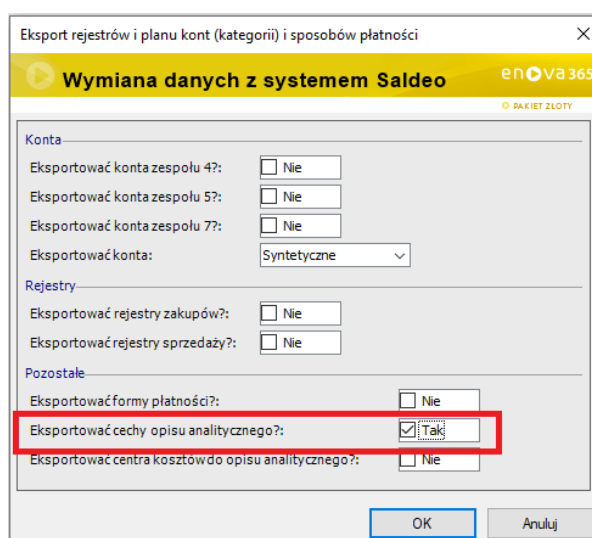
Eksport rejestrów i planu kont (kategorii) i sposobów płatności

Wymiana danych z systemem Saldeo

enova365

PAKIET ZŁOTY

Konta

Eksportować konta zespołu 4?: Nie

Eksportować konta zespołu 5?: Nie

Eksportować konta zespołu 7?: Nie

Eksportować konta: Syntetyczne

Rejestry

Eksportować rejestry zakupów?: Nie

Eksportować rejestry sprzedaży?: Nie

Pozostałe

Eksportować formy płatności?: Nie

Eksportować cechy opisu analitycznego?: Tak

Eksportować centra kosztów do opisu analitycznego?: Nie

OK

Anuluj